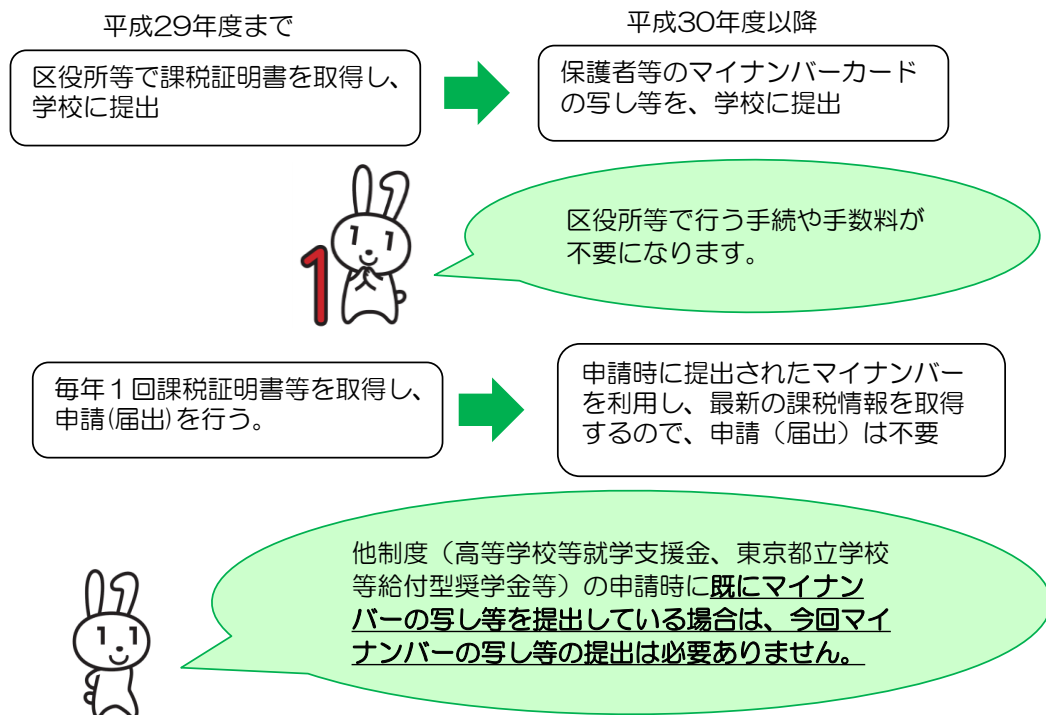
平成29年度まで

区役所等で課税証明書を取得し、学校に提出

平成30年度以降

保護者等のマイナンバーカードの写し等を、学校に提出

区役所等で行う手続や手数料が不要になります。

毎年１回課税証明書等を取得し、申請(届出)を行う。

申請時に提出されたマイナンバーを利用し、最新の課税情報を取得するので、申請（届出）は不要

他制度（高等学校等就学支援金、東京都立学校等給付型奨学金等）の申請時に既にマイナンバーの写し等を提出している場合は、今回マイナンバーの写し等の提出は必要ありません。